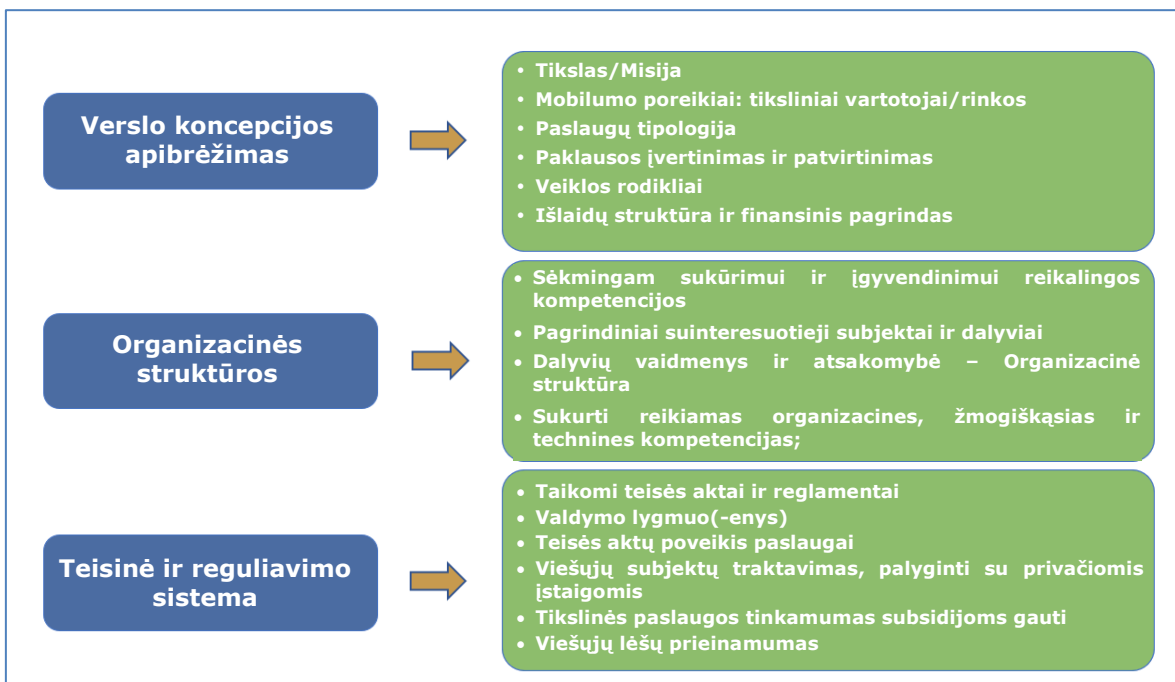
Verslo koncepcijos apibrėžimas

- Tikslas/Misija
- Mobilumo poreikiai: tiksliniai vartotojai/rinkos
- Paslaugų tipologija
- Paklausos įvertinimas ir patvirtinimas
- Veiklos rodikliai
- Išlaidų struktūra ir finansinis pagrindas

Organizacinės struktūros

- Sėkmingam sukūrimui ir įgyvendinimui reikalingos kompetencijos
- Pagrindiniai suinteresuotieji subjektai ir dalyviai
- Dalyvių vaidmenys ir atsakomybė – Organizacinė struktūra
- Sukurti reikiamas organizacines, žmogiškąsias ir technines kompetencijas;

Teisinė ir reguliavimo sistema

- Taikomi teisės aktai ir reglamentai
- Valdymo lygmuo(-enys)
- Teisės aktų poveikis paslaugai
- Viešųjų subjektų traktavimas, palyginti su privačiomis įstaigomis
- Tikslinės paslaugos tinkamumas subsidijoms gauti
- Viešųjų lėšų prieinamumas